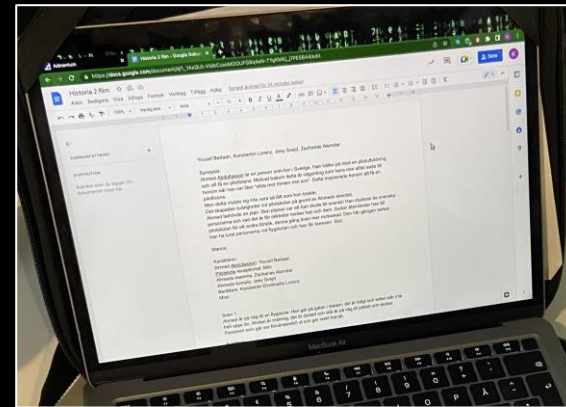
Historia 2 film

Arkiv Redigera Visa Infoga Format Verktyg Tillägg Hjälp

https://docs.google.com/document/d/

Dela

SAMMANFATTNING

DISPOSITION

Youssef Badawi, Konstantin Lorenz, Joey Svejd, Zacharias Alemdar

Synopsis:

Ahmed Abdulhassan är en person som bor i Sverige. Han håller på med en plutbutikking och vill gå en plattsäng. Mutual biskom deta är någonting som han inte har

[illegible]

Manus:

Karaktärer:
Ahmed Abdulhassan: Youssef Badawi
Poliskvinna: Zacharias Alemdar
Ahmeds kompis: Joey Svejd
Bankkvinna: Konstantin Lorenz
Misc:

Scen 1:

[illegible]

MacBook Air